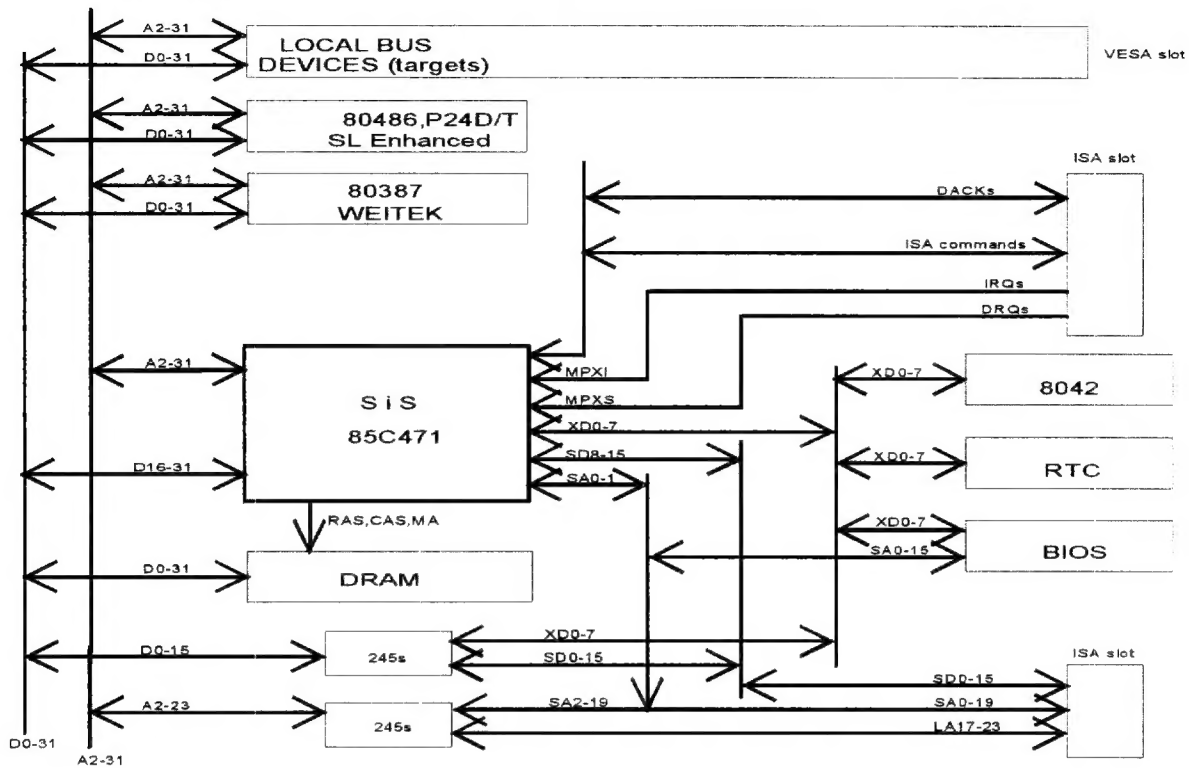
A2-31
D0-31
LOCAL BUS DEVICES (targets)
VESA slot

A2-31
D0-31
80486,P24D/T SL Enhanced

A2-31
D0-31
80387 WEITEK

ISA slot
DACKs
ISA commands
IRQs
DRQs

A2-31
SiS 85C471
MPXI
MPXS
XD0-7
SD8-15
SA0-1
XD0-7
8042
D16-31
XD0-7
RTC
RAS,CAS,MA
XD0-7
SA0-15
BIOS
D0-31
DRAM

D0-15
245s
XD0-7
SD0-15
ISA slot
SD0-15
A2-23
245s
SA2-19
SA0-19
LA17-23
D0-31
A2-31